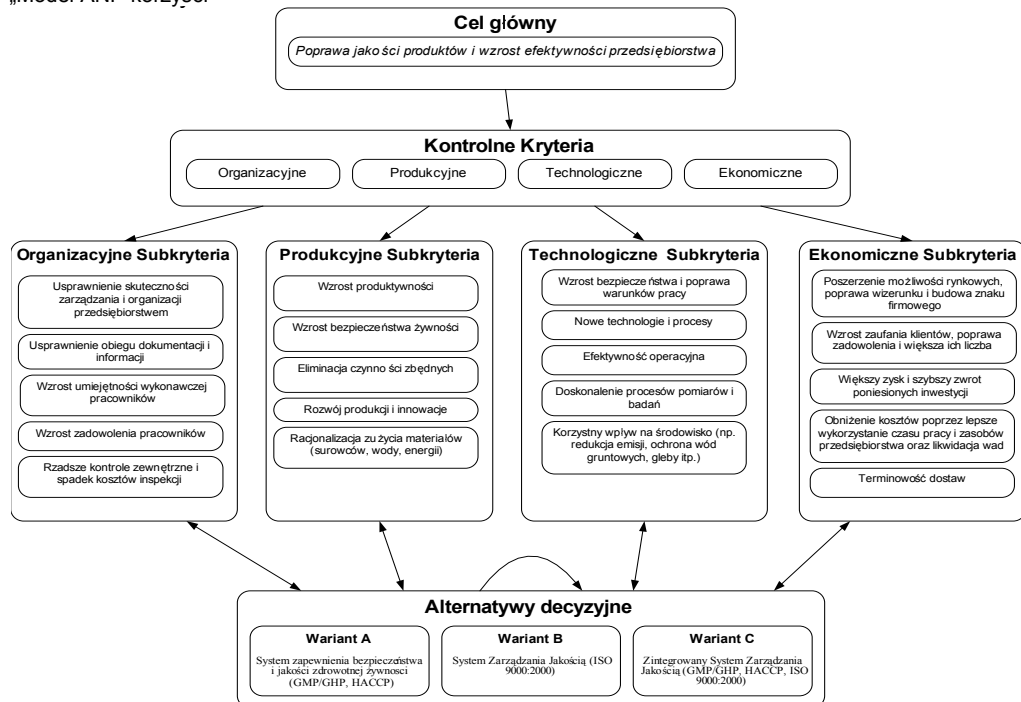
„model ANP korzyści

Cel główny

Poprawa jakości produktów i wzrost efektywności przedsiębiorstwa

Kontrolne Kryteria

Organizacyjne

Produkcyjne

Technologiczne

Ekonomiczne

Organizacyjne Subkryteria

Usprawnienie skuteczności zarządzania i organizacji przedsiębiorstwem

Usprawnienie obiegu dokumentacji i informacji

Wzrost umiejętności wykonawczej pracowników

Wzrost zadowolenia pracowników

Rzadsze kontrole zewnętrzne i spadek kosztów inspekcji

Produkcyjne Subkryteria

Wzrost produktywności

Wzrost bezpieczeństwa żywności

Eliminacja czynności zbędnych

Rozwój produkcji i innowacje

Racjonalizacja zużycia materiałów (surowców, wody, energii)

Technologiczne Subkryteria

Wzrost bezpieczeństwa i poprawa warunków pracy

Nowe technologie i procesy

Efektywność operacyjna

Doskonalenie procesów pomiarów i badań

Korzystny wpływ na środowisko (np. redukcja emisji, ochrona wód gruntowych, gleby itp.)

Ekonomiczne Subkryteria

Poszerzenie możliwości rynkowych, poprawa wizerunku i budowa znaku firmowego

Wzrost zaufania klientów, poprawa zadowolenia i większa ich liczba

Większy zysk i szybszy zwrot poniesionych inwestycji

Obniżenie kosztów poprzez lepsze wykorzystanie czasu pracy i zasobów przedsiębiorstwa oraz likwidacja wad

Terminowość dostaw

Alternatywy decyzyjne

Wariant A

System zapewnienia bezpieczeństwa i jakości zdrowotnej żywności (GMP/GHP, HACCP)

Wariant B

System Zarządzania Jakością (ISO 9000:2000)

Wariant C

Zintegrowany System Zarządzania Jakością (GMP/GHP, HACCP, ISO 9000:2000)